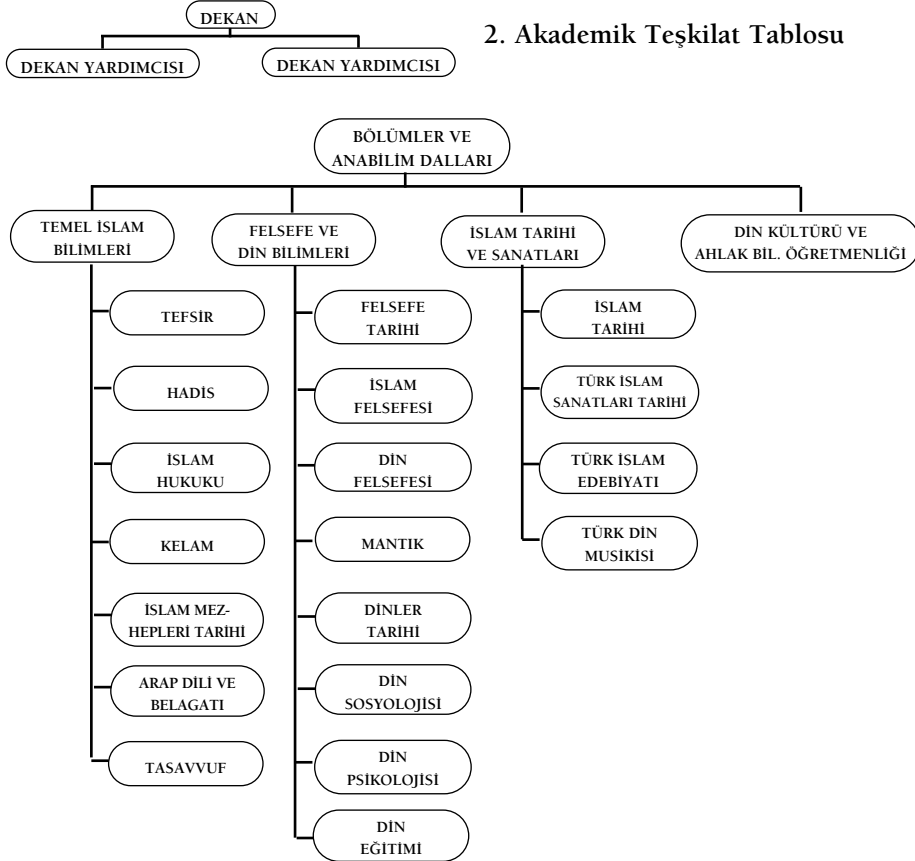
DEKAN

DEKAN YARDIMCISI

DEKAN YARDIMCISI

2. Akademik Teşkilat Tablosu

BÖLÜMLER VE ANABİLİM DALLARI

TEMEL İSLAM BİLİMLERİ

TEFSİR

HADİS

İSLAM HUKUKU

KELAM

İSLAM MEZHEPLERİ TARİHİ

ARAP DİLİ VE BELAGATI

TASAVVUF

FELSEFE VE DİN BİLİMLERİ

FELSEFE TARİHİ

İSLAM FELSEFESİ

DİN FELSEFESİ

MANTIK

DİNLER TARİHİ

DİN SOSYOLOJİSİ

DİN PSİKOLOJİSİ

DİN EĞİTİMİ

İSLAM TARİHİ VE SANATLARI

İSLAM TARİHİ

TÜRK İSLAM SANATLARI TARİHİ

TÜRK İSLAM EDEBİYATI

TÜRK DİN MUSİKİSİ

DİN KÜLTÜRÜ VE AHLAK BİL. ÖĞRETMENLİĞİ